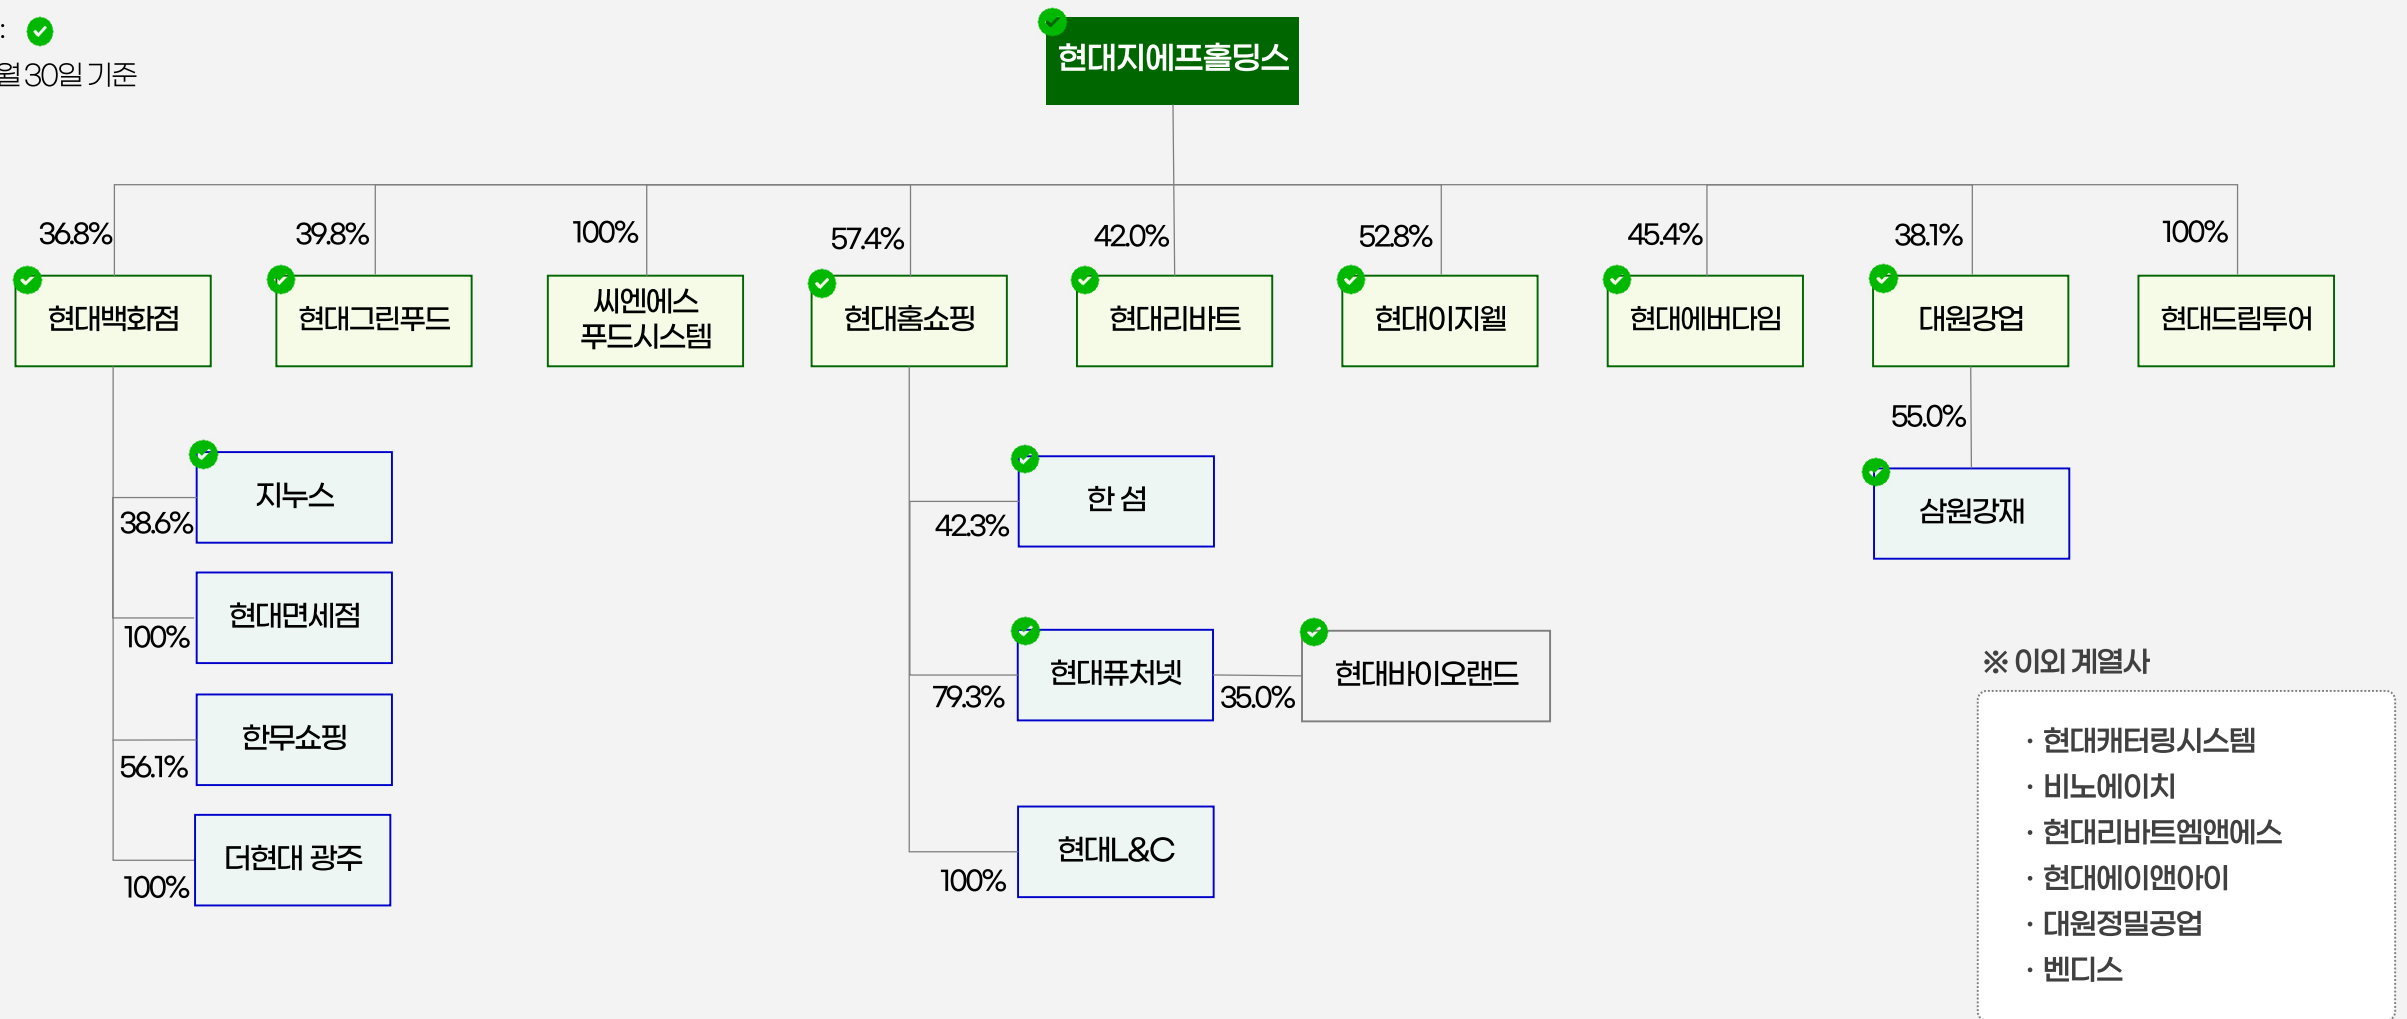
:
월 30일 기준

현대지에프홀딩스

36.8%
현대백화점

39.8%
현대그린푸드

100%
씨엔에스 푸드시스템

57.4%
현대홈쇼핑

42.0%
현대리바트

52.8%
현대이지웰

45.4%
현대에버다임

38.1%
대원강업

100%
현대드림투어

38.6%
지누스

100%
현대면세점

56.1%
한무쇼핑

100%
더현대 광주

42.3%
한 섬

79.3%
현대퓨처넷

35.0%
현대바이오랜드

100%
현대L&C

55.0%
삼원강재

※ 이외 계열사

· 현대캐터링시스템
· 비노에이치
· 현대리바트엠앤에스
· 현대에이앤아이
· 대원정밀공업
· 벤디스